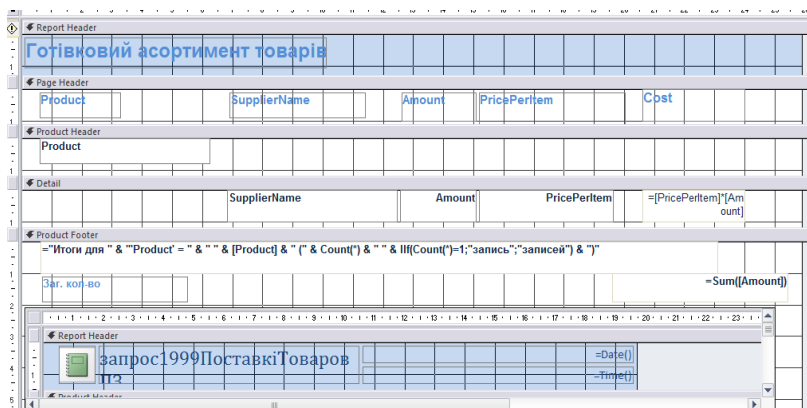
Report Header
Готівковий асортимент товарів
Page Header
Product
SupplierName
Amount
PricePerItem
Cost
Product Header
Product
Detail
SupplierName
Amount
PricePerItem
=[PricePerItem]*[Amount]
Product Footer
="Итоги для " & "'Product' = " & " " & [Product] & " (" & Count(*) & " " & IIf(Count(*)=1;"запись";"записей") & ")"
Заг. кол-во
=Sum([Amount])
Report Header
запрос1999ПоставкіТоваров
ПЗ
=Date()
=Time()
Product Header